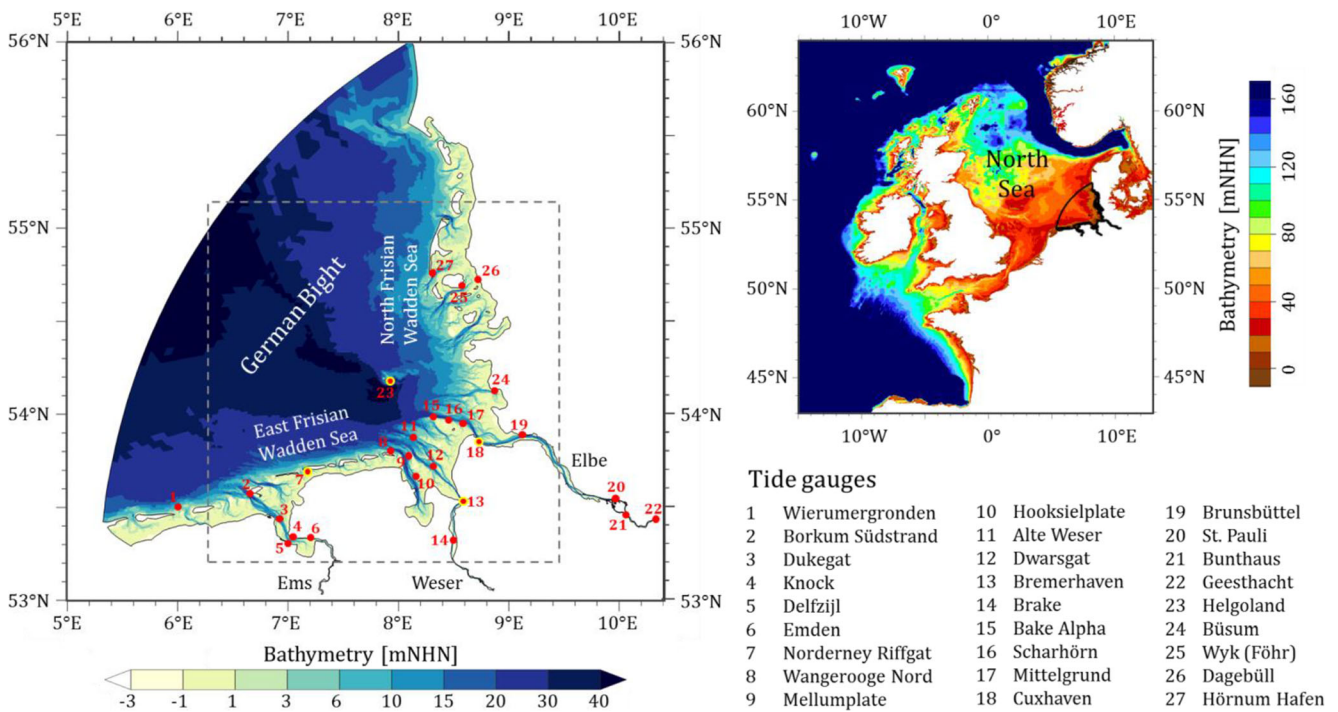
5°E 6°E 7°E 8°E 9°E 10°E

56°N 55°N 54°N 53°N

56°N 55°N 54°N 53°N

5°E 6°E 7°E 8°E 9°E 10°E

German Bight

North Frisian Wadden Sea

East Frisian Wadden Sea

Elbe

Ems

Weser

1 2 3 4 5 6 7 8 9 10 11 12 13 14 15 16 17 18 19 20 21 22 23 24 25 26 27

Bathymetry [mNHN]

-3 -1 1 3 6 10 15 20 30 40

10°W 0° 10°E

60°N 55°N 50°N 45°N

60°N 55°N 50°N 45°N

10°W 0° 10°E

North Sea

Bathymetry [mNHN]

160 120 80 40 0

Tide gauges

| | | | | | |
|---|---|---|---|---|---|
| 1 | Wierumergronden | 10 | Hooksielplate | 19 | Brunsbüttel |
| 2 | Borkum Südstrand | 11 | Alte Weser | 20 | St. Pauli |
| 3 | Dukegat | 12 | Dwarsgat | 21 | Bunthaus |
| 4 | Knock | 13 | Bremerhaven | 22 | Geesthacht |
| 5 | Delfzijl | 14 | Brake | 23 | Helgoland |
| 6 | Emden | 15 | Bake Alpha | 24 | Büsum |
| 7 | Norderney Riffgat | 16 | Scharhörn | 25 | Wyk (Föhr) |
| 8 | Wangerooge Nord | 17 | Mittelgrund | 26 | Dagebüll |
| 9 | Mellumplate | 18 | Cuxhaven | 27 | Hörnum Hafen |